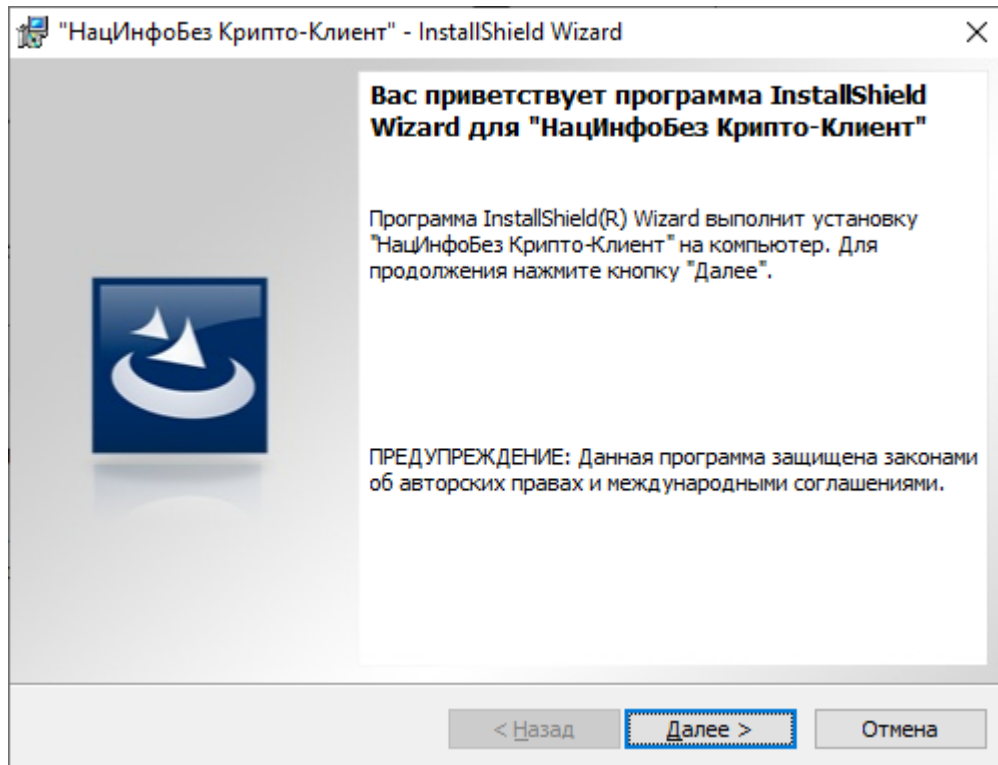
"НацИнфоБез Крипто-Клиент" - InstallShield Wizard

×

Вас приветствует программа InstallShield Wizard для "НацИнфоБез Крипто-Клиент"

Программа InstallShield(R) Wizard выполнит установку "НацИнфоБез Крипто-Клиент" на компьютер. Для продолжения нажмите кнопку "Далее".

ПРЕДУПРЕЖДЕНИЕ: Данная программа защищена законами об авторских правах и международными соглашениями.

< Назад

Далее >

Отмена